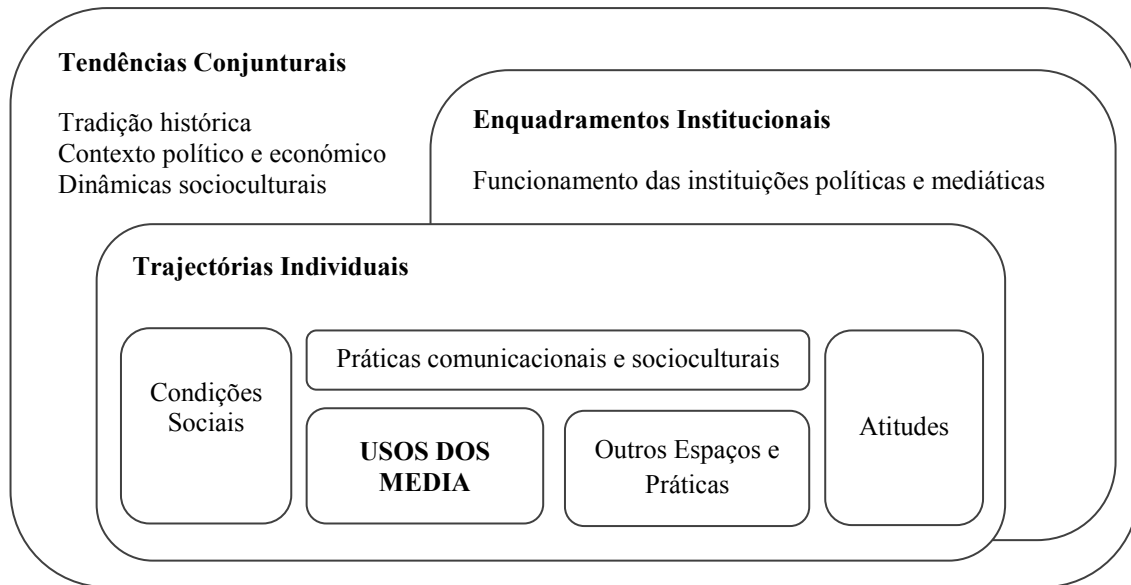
**Tendências Conjunturais**

Tradição histórica
Contexto político e económico
Dinâmicas socioculturais

**Enquadramentos Institucionais**

Funcionamento das instituições políticas e mediáticas

**Trajectórias Individuais**

Condições Sociais

Práticas comunicacionais e socioculturais

**USOS DOS MEDIA**

Outros Espaços e Práticas

Atitudes